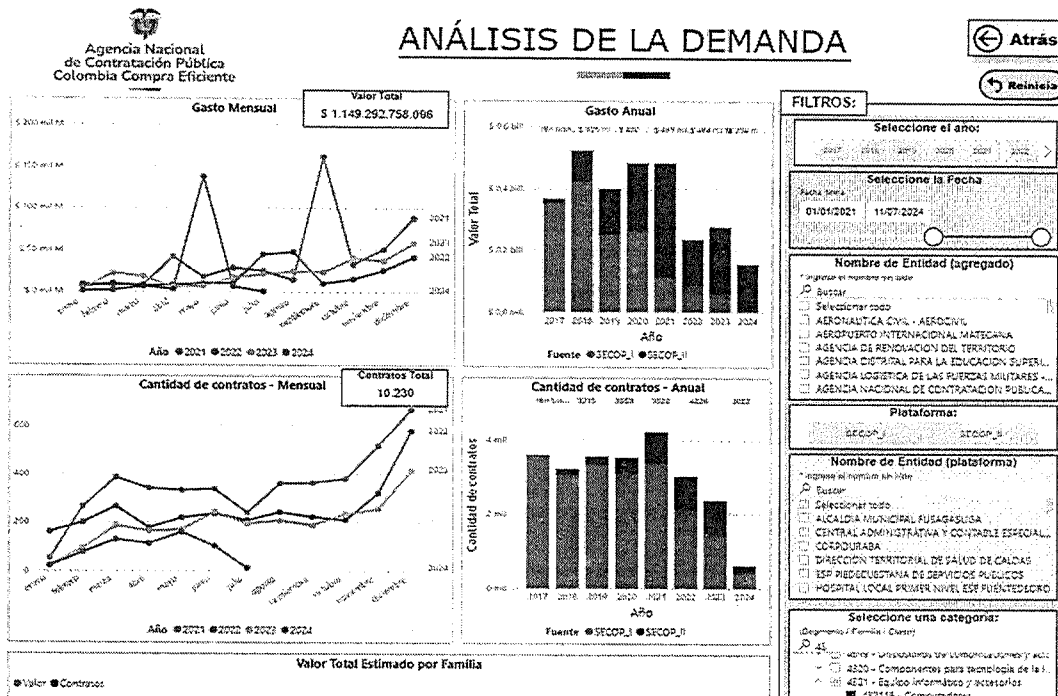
Agencia Nacional de Contratación Pública
Colombia Compra Eficiente

ANÁLISIS DE LA DEMANDA

Atrás

Reiniciar

Gasto Mensual

Valor Total
$ 1.149.292.758.096

$ 200 mil M

$ 150 mil M

$ 100 mil M

$ 50 mil M

$ 0 mil M

2021
2023
2022
2024

enero febrero marzo abril mayo junio julio agosto septiembre octubre noviembre diciembre

Año ● 2021 ● 2022 ● 2023 ● 2024

Gasto Anual

$ 0,6 bill

$ 0,4 bill

$ 0,2 bill

$ 0,0 bill

Valor Total

2017 2018 2019 2020 2021 2022 2023 2024

Año

Fuente ● SECOP_I ● SECOP_II

FILTROS:

Seleccione el año:

2017 2018 2019 2020 2021 2022

Seleccione la Fecha

Fecha inicio

01/01/2021 11/07/2024

Nombre de Entidad (agregado)

Ingrese el nombre entidad

Buscar

Seleccionar todo

AERONAUTICA CIVIL - AEROCIVIL

AEROPUERTO INTERNACIONAL MATECAÑA

AGENCIA DE RENOVACION DEL TERRITORIO

AGENCIA DISTRITAL PARA LA EDUCACION SUPERI...

AGENCIA LOGISTICA DE LAS FUERZAS MILITARES -...

AGENCIA NACIONAL DE CONTRATACION PUBLICA...

Cantidad de contratos - Mensual

Contratos Total
10.230

600

400

200

0

2022
2023
2024

enero febrero marzo abril mayo junio julio agosto septiembre octubre noviembre diciembre

Año ● 2021 ● 2022 ● 2023 ● 2024

Cantidad de contratos - Anual

4 mil

2 mil

0 mil

Cantidad de contratos

2017 2018 2019 2020 2021 2022 2023 2024

Año

Fuente ● SECOP_I ● SECOP_II

Plataforma:

SECOP_I SECOP_II

Nombre de Entidad (plataforma)

Ingrese el nombre entidad

Buscar

Seleccionar todo

ALCALDIA MUNICIPAL FUSAGASUGA

CENTRAL ADMINISTRATIVA Y CONTABLE ESPECIAL...

CORPOURABA

DIRECCION TERRITORIAL DE SALUD DE CALDAS

ESP PIEDECUESTANA DE SERVICIOS PUBLICOS

HOSPITAL LOCAL PRIMER NIVEL ESE PUERTO BOYACA

Seleccione una categoria:

(Segmento / Familia / Clase)

43 - Difusión de Tecnologías de Información y Telecomunicaciones

4320 - Componentes para tecnología de la i...

4321 - Equipo informático y accesorios

432115 - Computadores

Valor Total Estimado por Familia

● Valor ● Contratos